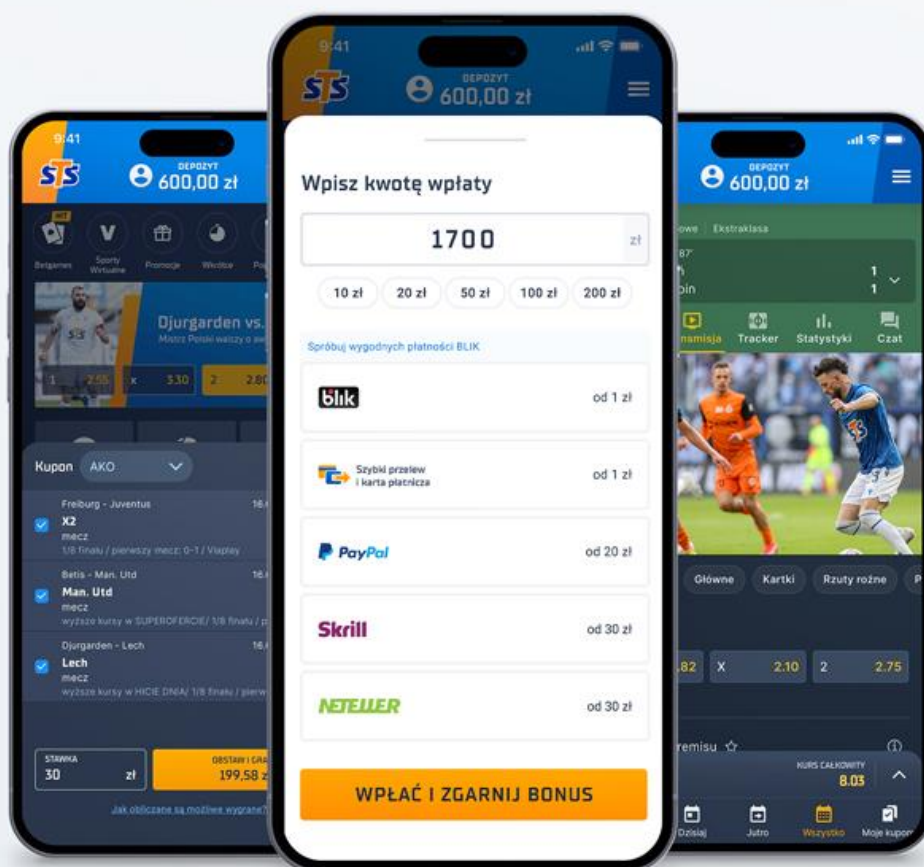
9:41
STS
DEPOZYT
600,00 zł

Wpisz kwotę wpłaty

1700 zł

10 zł 20 zł 50 zł 100 zł 200 zł

Spróbuj wygodnych płatności BLIK

blik od 1 zł

Szybki przelew i karta płatnicza od 1 zł

PayPal od 20 zł

Skrill od 30 zł

NETELLER od 30 zł

WPŁAĆ I ZGARNIJ BONUS

9:41
STS
DEPOZYT
600,00 zł

HIT
Betgames
V
Sporty Wirtualne
Promocje
Wkrótce
Po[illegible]

Djurgarden vs.
Mistrz Polski walczy o aw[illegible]

1 2.55 X 3.30 2 2.80

Kupon AKO

Freiburg - Juventus 16.
X2
mecz
1/8 finału / pierwszy mecz: 0-1 / Viaplay

Betis - Man. Utd 16.
Man. Utd
mecz
wyższe kursy w SUPEROFERCIE/ 1/8 finału / p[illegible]

Djurgarden - Lech 16.
Lech
mecz
wyższe kursy w HICIE DNIA/ 1/8 finału / pierw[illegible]

STAWKA
30 zł
OBSTAW I GRA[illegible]
199,58 z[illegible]

Jak obliczane są możliwe wygrane?

DEPOZYT
600,00 zł

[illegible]owe | Ekstraklasa
87'
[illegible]pin
1
1

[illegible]nsmisja Tracker Statystyki Czat

Główne Kartki Rzuty rożne P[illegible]

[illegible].82 X 2.10 2 2.75

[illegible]remisu

KURS CAŁKOWITY
8.03

Dzisiaj Jutro Wszystko Moje kupon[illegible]